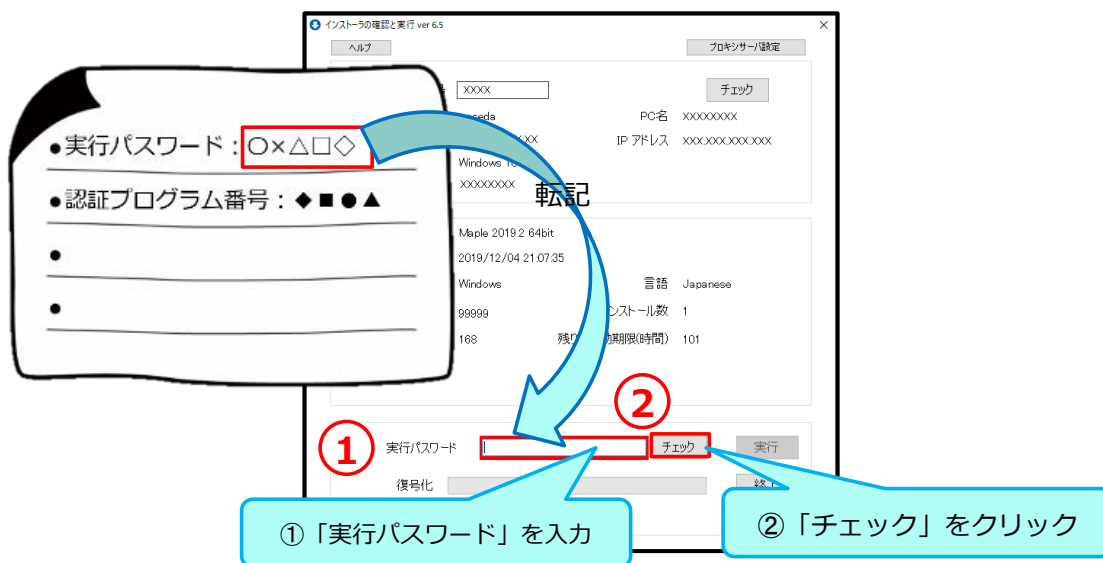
インストーラの確認と実行 ver 6.5

ヘルプ

プロキシサーバ設定

XXXX

チェック

aseda

PC名 XXXXXXXX

XXX

IP アドレス XXX.XXX.XXX.XXX

Windows 10

XXXXXXXX

転記

●実行パスワード：○×△□◇

●認証プログラム番号：◆■●▲

●

●

Maple 2019.2 64bit

2019/12/04 21:07:35

Windows

言語 Japanese

99999

インストール数 1

168

残り有効期限(時間) 101

①

②

実行パスワード

チェック

実行

復号化

終了

①「実行パスワード」を入力

②「チェック」をクリック